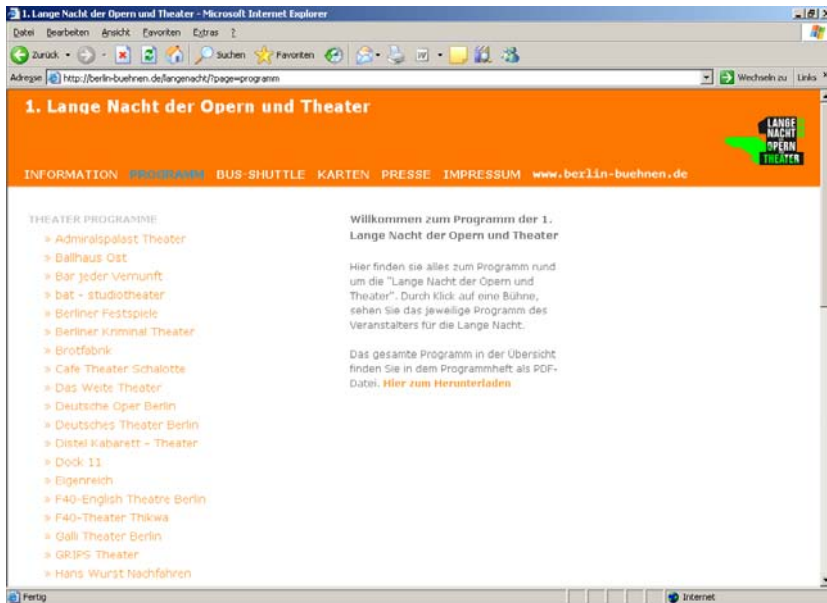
1. Lange Nacht der Opern und Theater - Microsoft Internet Explorer

Datei Bearbeiten Ansicht Favoriten Extras ?

Zurück Suchen Favoriten

Adresse http://berlin-buehnen.de/langenacht/?page=programm

Wechseln zu Links

1. Lange Nacht der Opern und Theater

LANGE NACHT OPERN THEATER

INFORMATION PROGRAMM BUS-SHUTTLE KARTEN PRESSE IMPRESSUM www.berlin-buehnen.de

THEATER PROGRAMME

» Admiralspalast Theater
» Ballhaus Ost
» Bar jeder Vernunft
» bat - studiotheater
» Berliner Festspiele
» Berliner Kriminal Theater
» Brotfabrik
» Cafe Theater Schalotte
» Das Weite Theater
» Deutsche Oper Berlin
» Deutsches Theater Berlin
» Distel Kabarett - Theater
» Dock 11
» Eigenreich
» F40-English Theatre Berlin
» F40-Theater Thikwa
» Galli Theater Berlin
» GRIPS Theater
» Hans Wurst Nachfahren

Willkommen zum Programm der 1. Lange Nacht der Opern und Theater

Hier finden sie alles zum Programm rund um die "Lange Nacht der Opern und Theater". Durch Klick auf eine Bühne, sehen Sie das jeweilige Programm des Veranstalters für die Lange Nacht.

Das gesamte Programm in der Übersicht finden Sie in dem Programmheft als PDF-Datei. Hier zum Herunterladen

Fertig

Internet